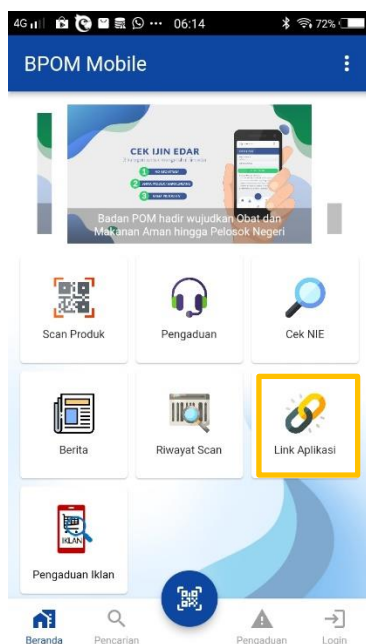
4G 06:14 72%

BPOM Mobile

CEK IJIN EDAR

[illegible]

1 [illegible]

2 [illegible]

3 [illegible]

Badan POM hadir wujudkan Obat dan Makanan Aman hingga Pelosok Negeri

Scan Produk

Pengaduan

Cek NIE

Berita

Riwayat Scan

Link Aplikasi

IKLAN

Pengaduan Iklan

Beranda

Pencarian

Pengaduan

Login